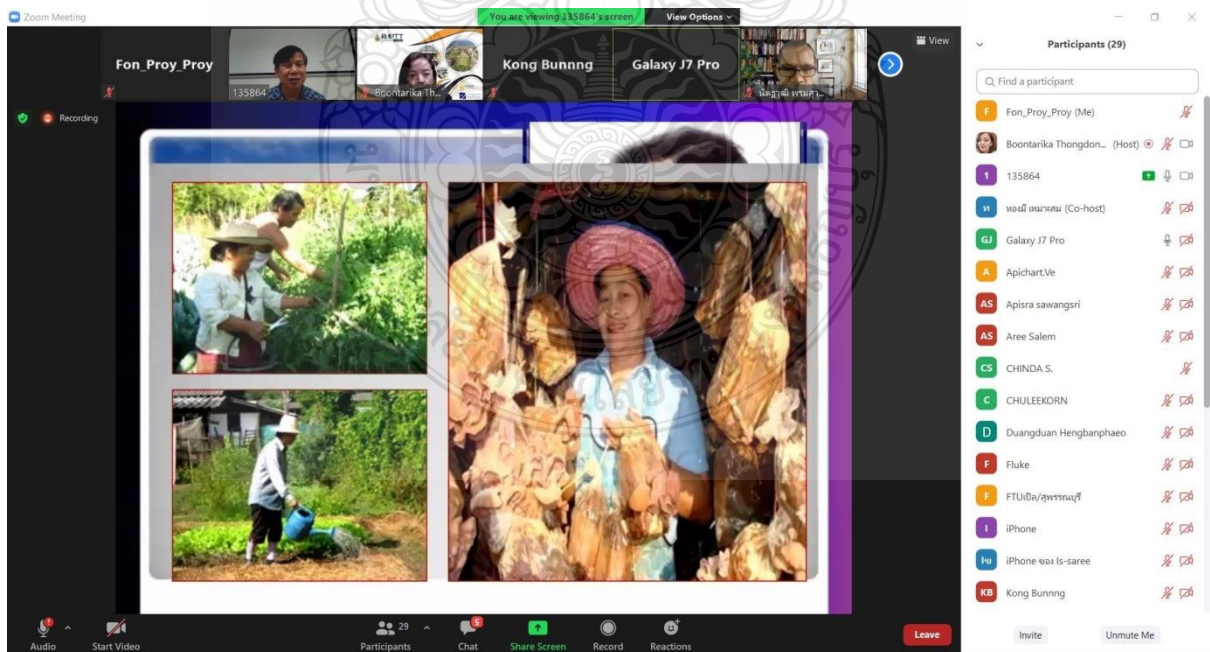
Zoom Meeting

You are viewing 135864's screen

View Options

Fon_Proy_Proy

135864

Boontarika Th...

Kong Bunnng

Galaxy J7 Pro

นัดฐาณี พรมสา...

View

Recording

Participants (29)

Find a participant

Fon_Proy_Proy (Me)

Boontarika Thongdon... (Host)

135864

ทองมี เหมาะสม (Co-host)

Galaxy J7 Pro

Apichart.Ve

Apisra sawangsri

Aree Salem

CHINDA S.

CHULEEKORN

Duangduan Hengbanphaeo

Fluke

FTUเปิด/สุพรรณบุรี

iPhone

iPhone ของ Is-saree

Kong Bunnng

Audio

Start Video

29

Participants

Chat

Share Screen

Record

Reactions

Leave

Invite

Unmute Me